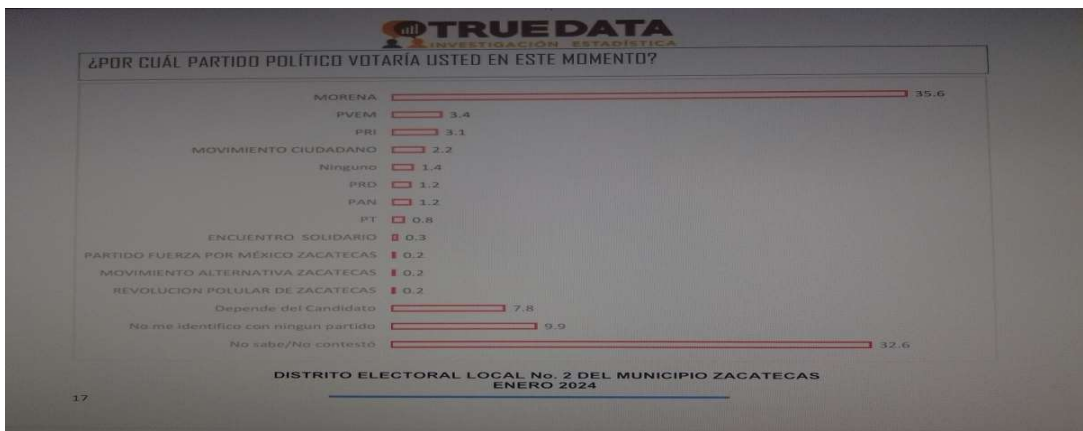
TRUE DATA
INVESTIGACIÓN ESTADÍSTICA

¿POR CUÁL PARTIDO POLÍTICO VOTARÍA USTED EN ESTE MOMENTO?

MORENA 35.6
PVEM 3.4
PRI 3.1
MOVIMIENTO CIUDADANO 2.2
Ninguno 1.4
PRD 1.2
PAN 1.2
PT 0.8
ENCUENTRO SOLIDARIO 0.3
PARTIDO FUERZA POR MÉXICO ZACATECAS 0.2
MOVIMIENTO ALTERNATIVA ZACATECAS 0.2
REVOLUCION POLULAR DE ZACATECAS 0.2
Depende del Candidato 7.8
No me identifico con ningun partido 9.9
No sabe/No contestó 32.6

DISTRITO ELECTORAL LOCAL No. 2 DEL MUNICIPIO ZACATECAS
ENERO 2024

17